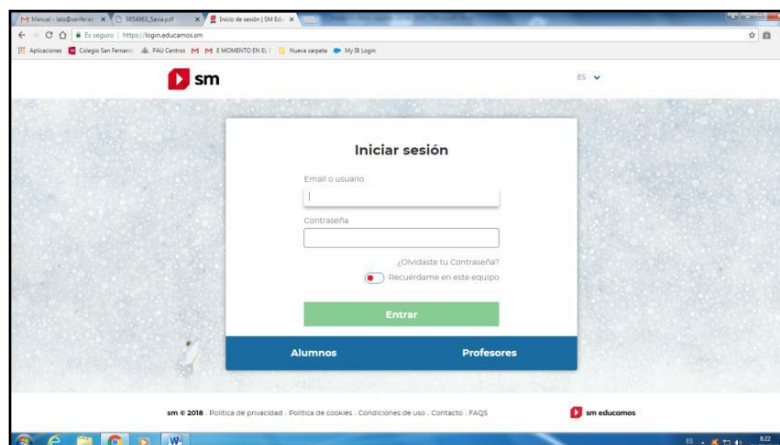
M Manual - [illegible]@sanfernan × 9854983_Savia.pdf × Inicio de sesión | SM Edu ×

Es seguro | https://login.educamos.sm

Aplicaciones Colegio San Fernand PAU Centros M M E MOMENTO EN EL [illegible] Nueva carpeta My IB Login

sm

ES

Iniciar sesión

Email o usuario

Contraseña

¿Olvidaste tu Contraseña?

Recuérdame en este equipo

Entrar

Alumnos

Profesores

sm © 2018 . Política de privacidad . Política de cookies . Condiciones de uso . Contacto . FAQS

sm educamos

8:22